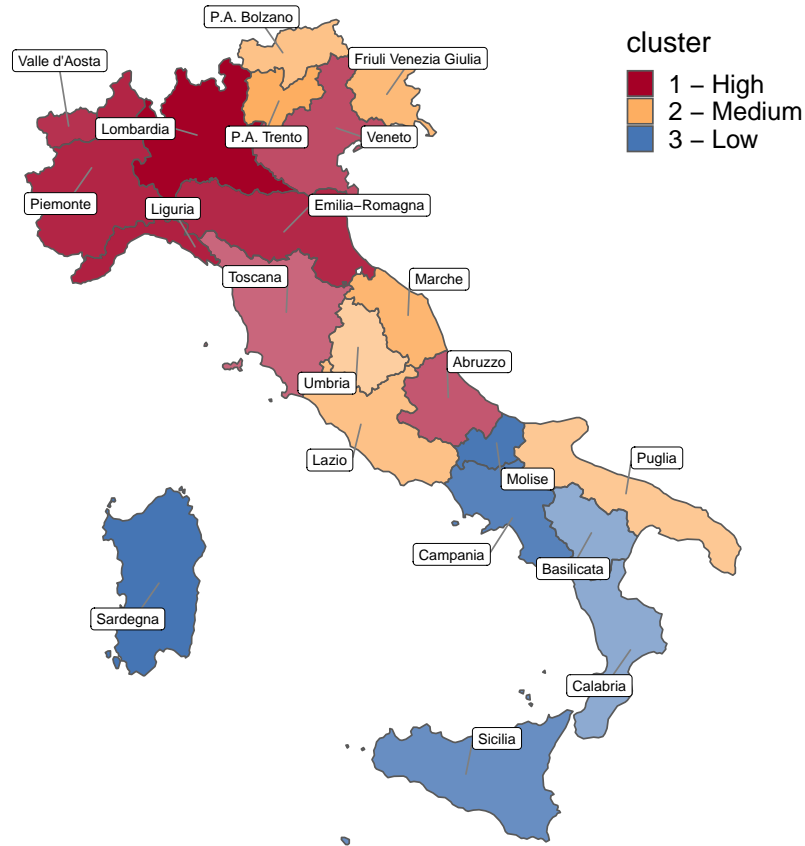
P.A. Bolzano
Valle d'Aosta
Friuli Venezia Giulia
Lombardia
P.A. Trento
Veneto
Piemonte
Liguria
Emilia–Romagna
Toscana
Marche
Abruzzo
Umbria
Lazio
Puglia
Molise
Campania
Basilicata
Sardegna
Calabria
Sicilia

cluster
1 – High
2 – Medium
3 – Low